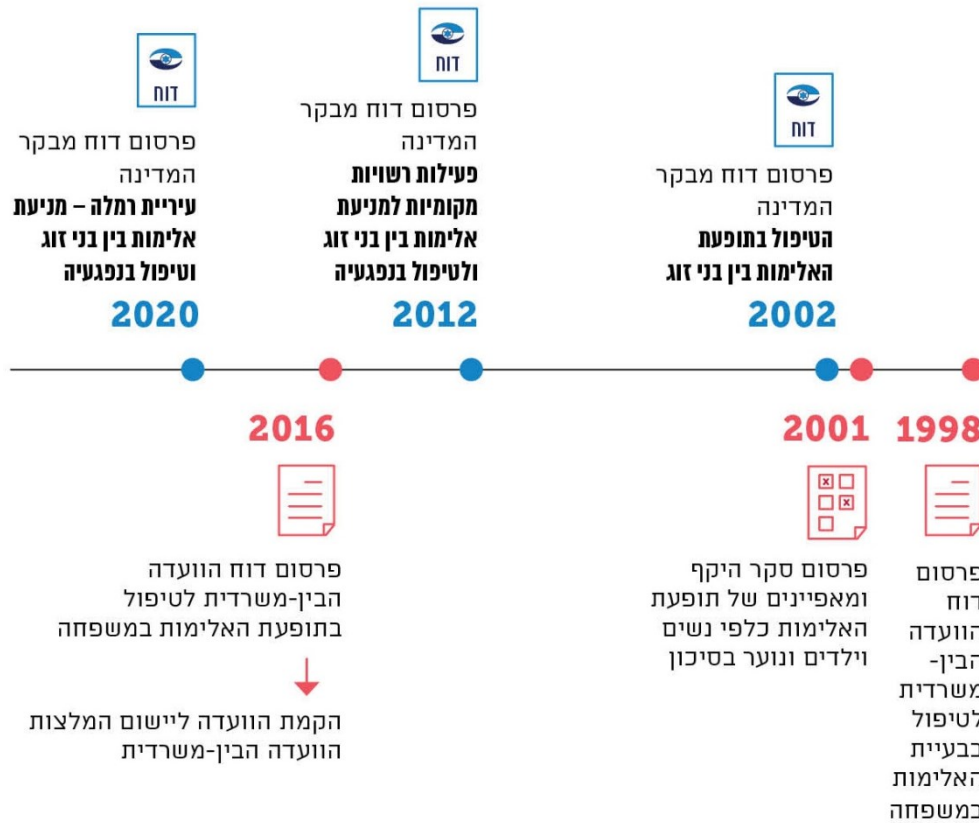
דוח
פרסום דוח מבקר המדינה
**הטיפול בתופעת האלימות בין בני זוג**
2002

דוח
פרסום דוח מבקר המדינה
**פעילות רשויות מקומיות למניעת אלימות בין בני זוג ולטיפול בנפגעיה**
2012

דוח
פרסום דוח מבקר המדינה
**עיריית רמלה – מניעת אלימות בין בני זוג וטיפול בנפגעיה**
2020

1998
פרסום דוח הוועדה הבין-משרדית לטיפול בבעיית האלימות במשפחה

2001
פרסום סקר היקף ומאפיינים של תופעת האלימות כלפי נשים וילדים ונוער בסיכון

2016
פרסום דוח הוועדה הבין-משרדית לטיפול בתופעת האלימות במשפחה

הקמת הוועדה ליישום המלצות הוועדה הבין-משרדית